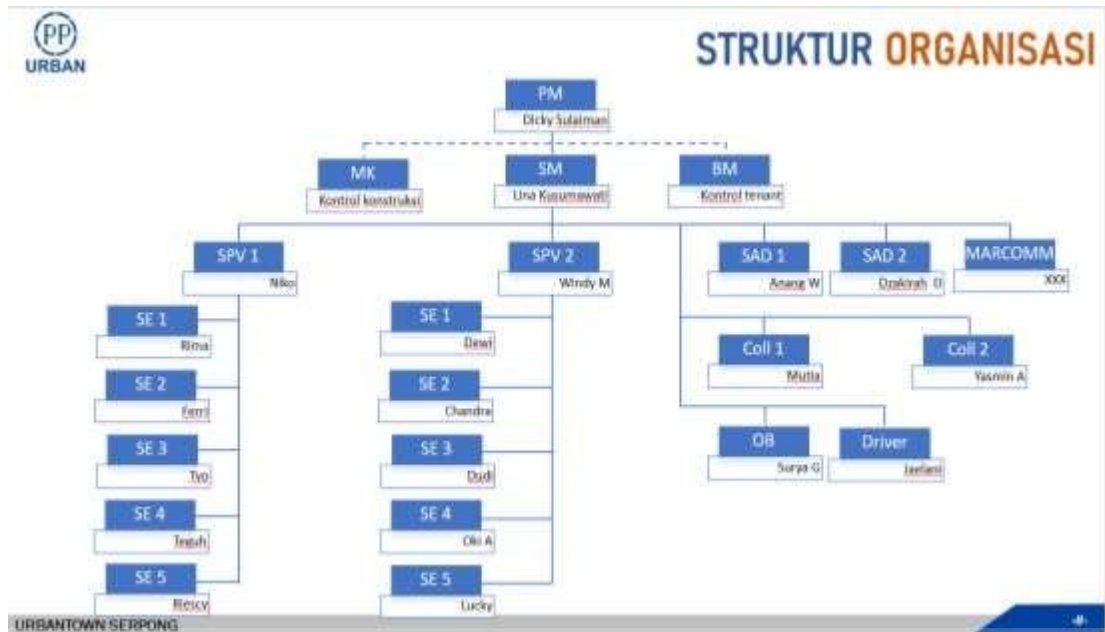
PP
URBAN

STRUKTUR ORGANISASI

PM
Dicky Sulaiman

MK
Kontrol konstruksi

SM
Una Kusumawati

BM
Kontrol tenant

SPV 1
Niko

SE 1
Rima

SE 2
Ferri

SE 3
Tyo

SE 4
Teguh

SE 5
Riescy

SPV 2
Windy M

SE 1
Dewi

SE 2
Chandra

SE 3
Dudi

SE 4
Oki A

SE 5
Lucky

SAD 1
Anang W

SAD 2
Dzakirah D

MARCOMM
XXX

Coll 1
Mutia

Coll 2
Yasmin A

OB
Surya G

Driver
Jaelani

URBANTOWN SERPONG